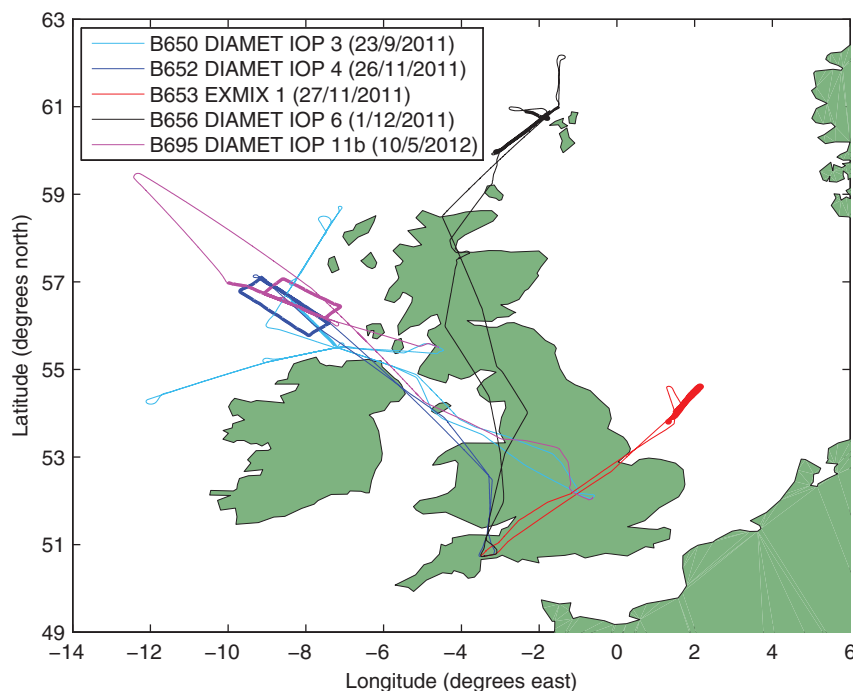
B650 DIAMET IOP 3 (23/9/2011)
B652 DIAMET IOP 4 (26/11/2011)
B653 EXMIX 1 (27/11/2011)
B656 DIAMET IOP 6 (1/12/2011)
B695 DIAMET IOP 11b (10/5/2012)

63
61
59
57
55
53
51
49

Latitude (degrees north)

−14 −12 −10 −8 −6 −4 −2 0 2 4 6

Longitude (degrees east)